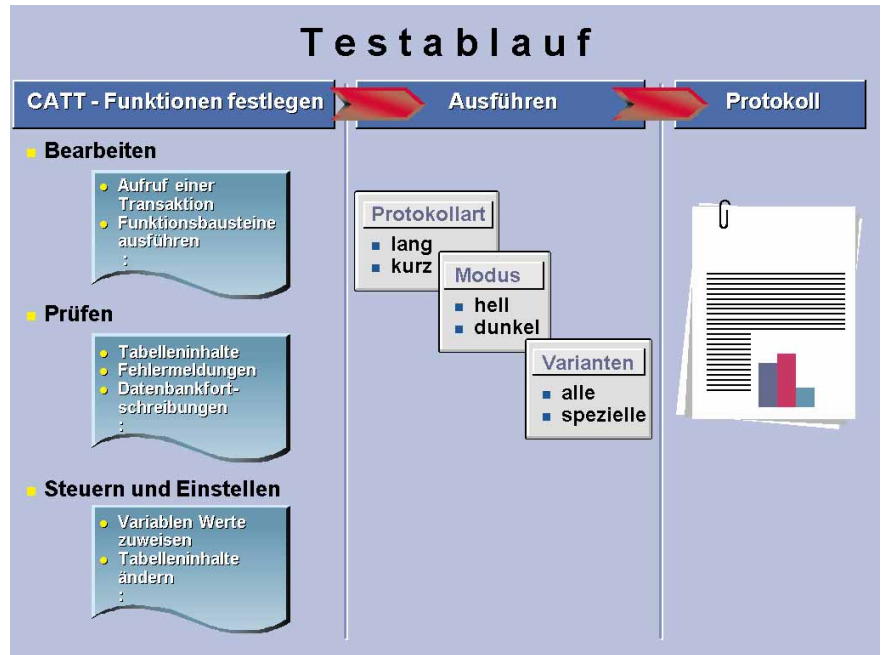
Testablauf

CATT - Funktionen festlegen

Ausführen

Protokoll

Bearbeiten

- Aufruf einer Transaktion
- Funktionsbausteine ausführen
:

Prüfen

- Tabelleninhalte
- Fehlermeldungen
- Datenbankfortschreibungen
:

Steuern und Einstellen

- Variablen Werte zuweisen
- Tabelleninhalte ändern
:

Protokollart
- lang
- kurz

Modus
- hell
- dunkel

Varianten
- alle
- spezielle